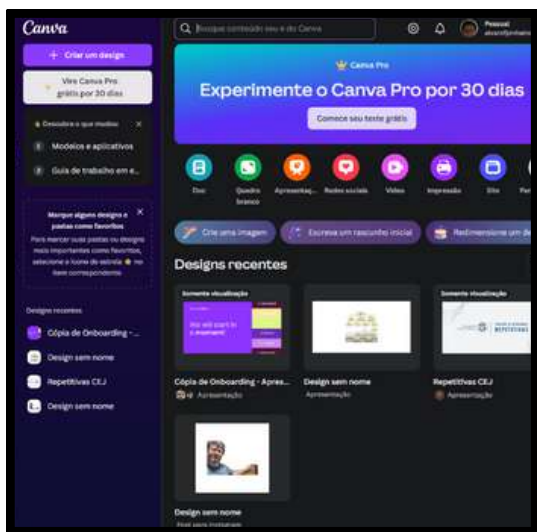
Canva

+ Criar um design

Vire Canva Pro grátis por 30 dias

Descubra o que mudou ×

Modelos e aplicativos

Guia de trabalho em e...

Marque alguns designs e pastas como favoritos ×

Para marcar suas pastas ou designs mais importantes como favoritos, selecione o ícone de estrela no item correspondente.

Designs recentes

Cópia de Onboarding -...

Design sem nome

Repetitivas CEJ

Design sem nome

Busque conteúdo seu e do Canva

Pessoal

Canva Pro

Experimente o Canva Pro por 30 dias

Comece seu teste grátis

Doc

Quadro branco

Apresentaç...

Redes sociais

Vídeo

Impressão

Site

Crie uma imagem

Escreva um rascunho inicial

Redimensione um de

Designs recentes

Somente visualização

Somente visualização

REPETITIVAS

Cópia de Onboarding - Apres...

Apresentação

Design sem nome

Apresentação

Repetitivas CEJ

Apresentação

Design sem nome

Post para Instagram